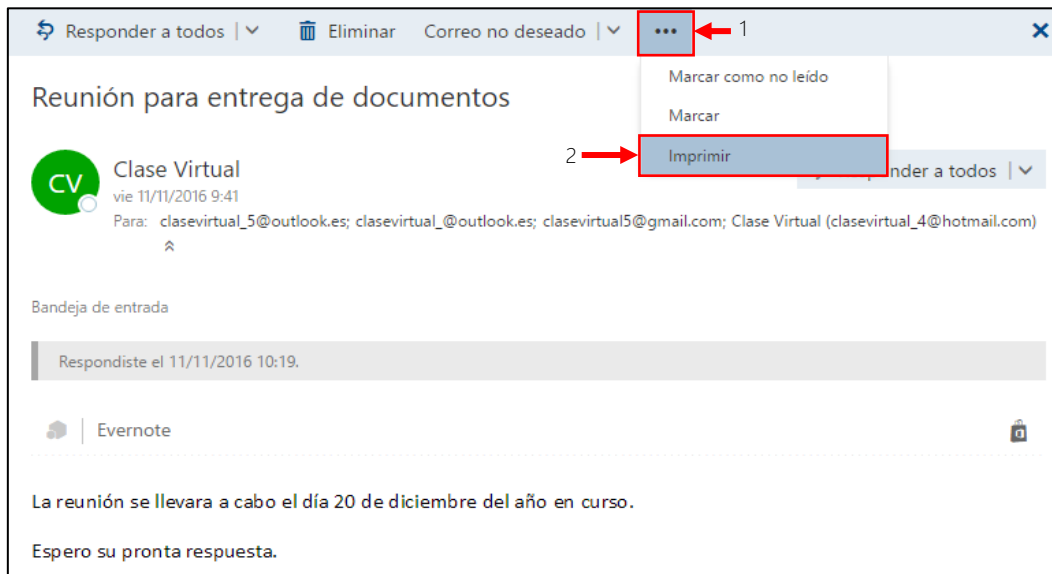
Responder a todos | ∨   Eliminar   Correo no deseado | ∨   •••   1

Marcar como no leído

Marcar

2   Imprimir

Reunión para entrega de documentos

CV   Clase Virtual
vie 11/11/2016 9:41
Para: clasevirtual_5@outlook.es; clasevirtual_@outlook.es; clasevirtual5@gmail.com; Clase Virtual (clasevirtual_4@hotmail.com)

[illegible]nder a todos | ∨

Bandeja de entrada

Respondiste el 11/11/2016 10:19.

Evernote

La reunión se llevara a cabo el día 20 de diciembre del año en curso.

Espero su pronta respuesta.